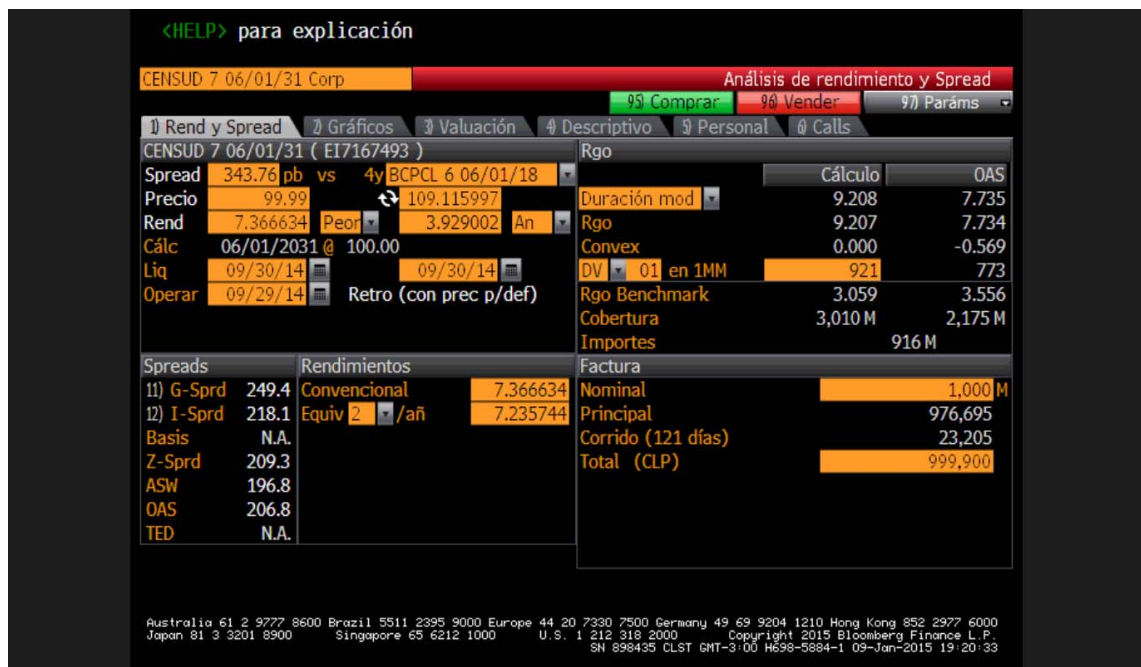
<HELP> para explicación

CENSUD 7 06/01/31 Corp

Análisis de rendimiento y Spread

95) Comprar 96) Vender 97) Paráms

1) Rend y Spread 2) Gráficos 3) Valuación 4) Descriptivo 5) Personal 6) Calls

CENSUD 7 06/01/31 ( EI7167493 )

Spread 343.76 pb vs 4y BCPCL 6 06/01/18
Precio 99.99 109.115997
Rend 7.366634 Peor 3.929002 An
Cálc 06/01/2031 @ 100.00
Liq 09/30/14 09/30/14
Operar 09/29/14 Retro (con prec p/def)

Rgo

| | Cálculo | OAS |
|---|---|---|
| Duración mod | 9.208 | 7.735 |
| Rgo | 9.207 | 7.734 |
| Convex | 0.000 | -0.569 |
| DV 01 en 1MM | 921 | 773 |
| Rgo Benchmark | 3.059 | 3.556 |
| Cobertura | 3,010 M | 2,175 M |
| Importes | 916 M | |

Spreads

| | |
|---|---|
| 11) G-Sprd | 249.4 |
| 12) I-Sprd | 218.1 |
| Basis | N.A. |
| Z-Sprd | 209.3 |
| ASW | 196.8 |
| OAS | 206.8 |
| TED | N.A. |

Rendimientos

Convencional 7.366634
Equiv 2 /añ 7.235744

Factura

| | |
|---|---|
| Nominal | 1,000 M |
| Principal | 976,695 |
| Corrido (121 días) | 23,205 |
| Total (CLP) | 999,900 |

Australia 61 2 9777 8600 Brazil 5511 2395 9000 Europe 44 20 7330 7500 Germany 49 69 9204 1210 Hong Kong 852 2977 6000
Japan 81 3 3201 8900 Singapore 65 6212 1000 U.S. 1 212 318 2000 Copyright 2015 Bloomberg Finance L.P.
SN 898435 CLST GMT-3:00 H698-5884-1 09-Jan-2015 19:20:33